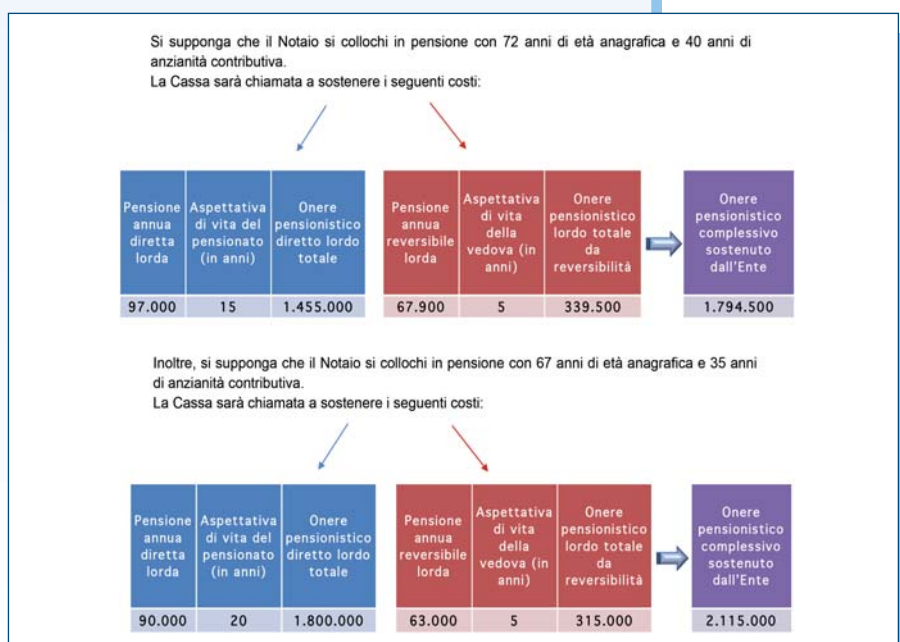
Si supponga che il Notaio si collochi in pensione con 72 anni di età anagrafica e 40 anni di anzianità contributiva.
La Cassa sarà chiamata a sostenere i seguenti costi:

| Pensione annua diretta lorda | Aspettativa di vita del pensionato (in anni) | Onere pensionistico diretto lordo totale |
|---|---|---|
| 97.000 | 15 | 1.455.000 |

| Pensione annua reversibile lorda | Aspettativa di vita della vedova (in anni) | Onere pensionistico lordo totale da reversibilità |
|---|---|---|
| 67.900 | 5 | 339.500 |

| Onere pensionistico complessivo sostenuto dall'Ente |
|---|
| 1.794.500 |

Inoltre, si supponga che il Notaio si collochi in pensione con 67 anni di età anagrafica e 35 anni di anzianità contributiva.
La Cassa sarà chiamata a sostenere i seguenti costi:

| Pensione annua diretta lorda | Aspettativa di vita del pensionato (in anni) | Onere pensionistico diretto lordo totale |
|---|---|---|
| 90.000 | 20 | 1.800.000 |

| Pensione annua reversibile lorda | Aspettativa di vita della vedova (in anni) | Onere pensionistico lordo totale da reversibilità |
|---|---|---|
| 63.000 | 5 | 315.000 |

| Onere pensionistico complessivo sostenuto dall'Ente |
|---|
| 2.115.000 |